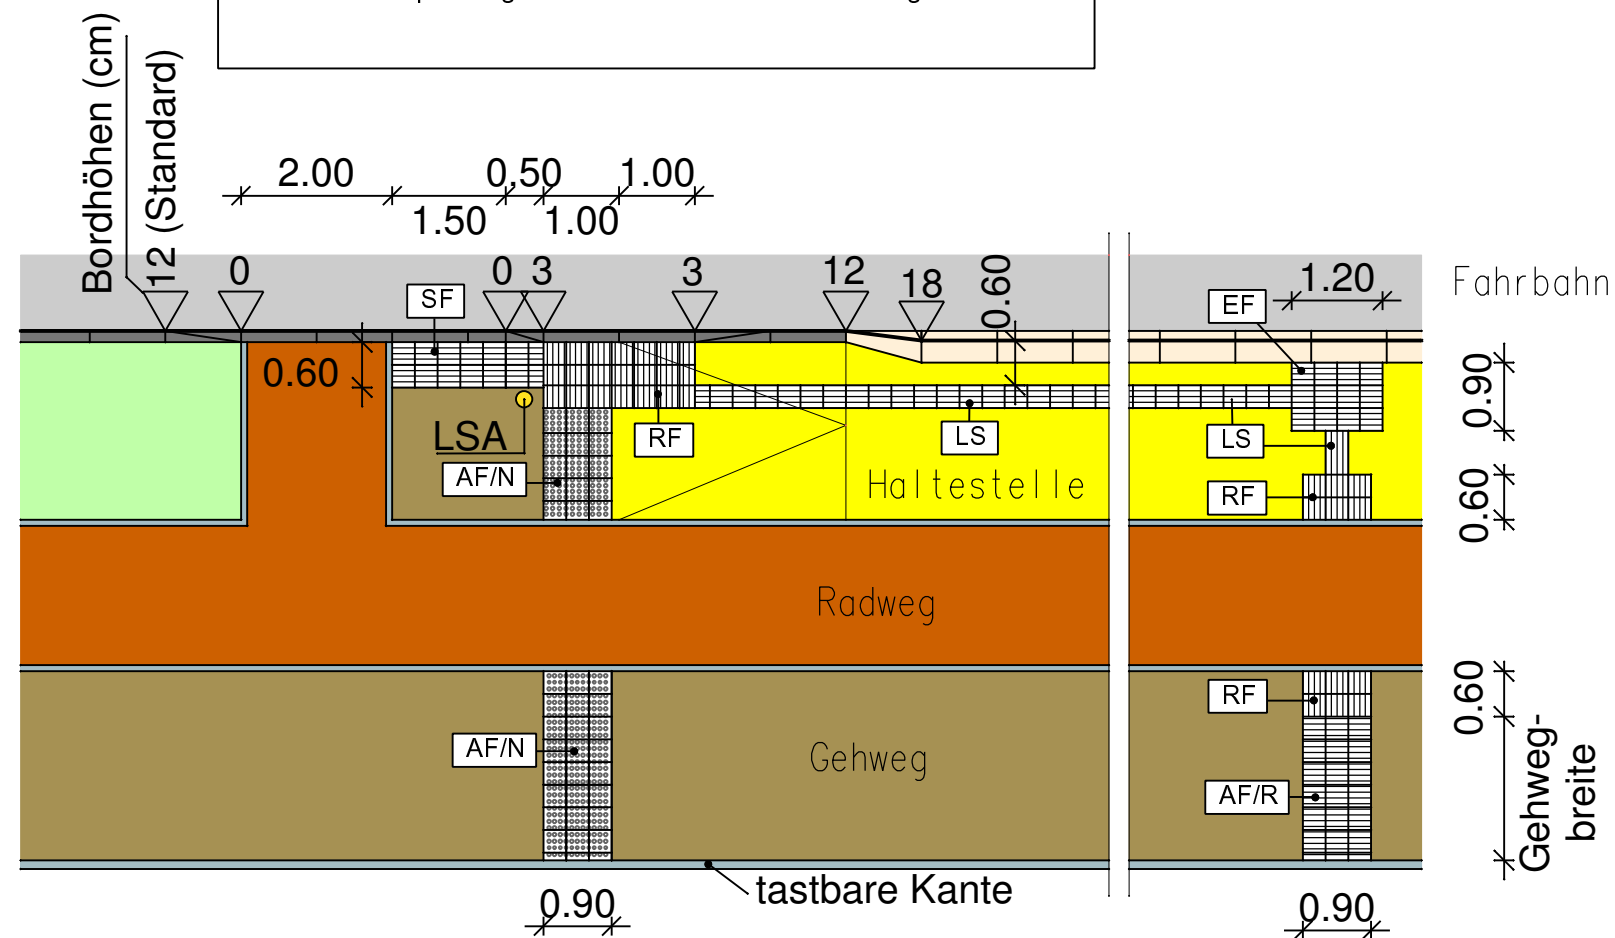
Bordhöhen (cm)
12 (Standard)

2.00
0,50
1.00
1.50
1.00

0
0
3
3
12
18
0.60

1.20

Fahrbahn

SF
EF

0.60

0.90

LSA
RF
LS
LS

AF/N

Haltestelle
RF
0.60

Radweg

RF
0.60

AF/N

Gehweg
AF/R
Gehwegbreite

tastbare Kante
0.90
0.90